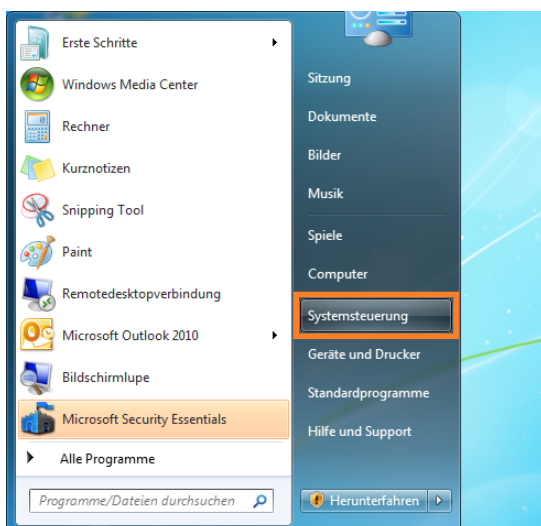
Erste Schritte
Windows Media Center
Rechner
Kurznotizen
Snipping Tool
Paint
Remotedesktopverbindung
Microsoft Outlook 2010
Bildschirmlupe
Microsoft Security Essentials
Alle Programme
Programme/Dateien durchsuchen

Sitzung
Dokumente
Bilder
Musik
Spiele
Computer
Systemsteuerung
Geräte und Drucker
Standardprogramme
Hilfe und Support
Herunterfahren